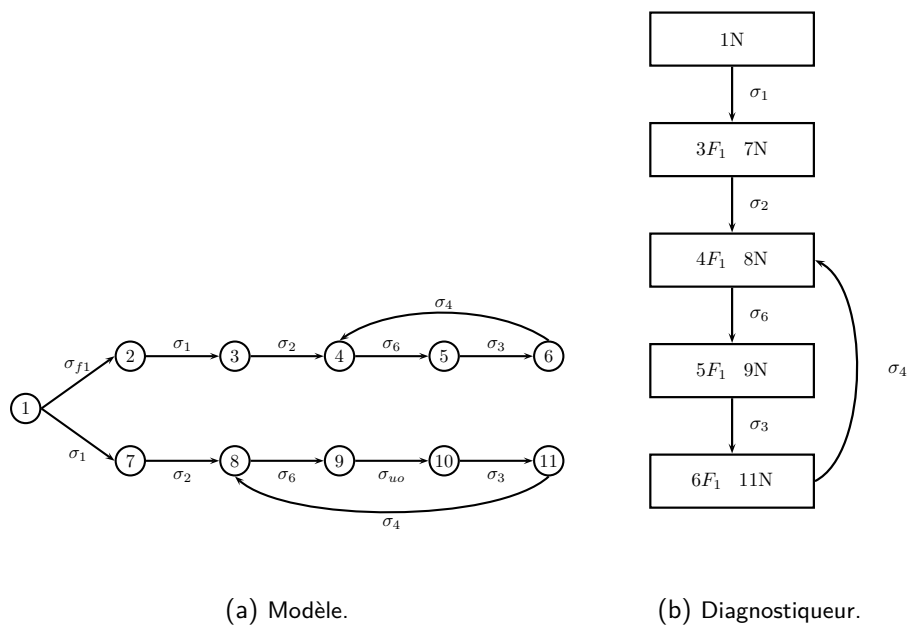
$\sigma_4$

$\sigma_{f1}$ 2 $\sigma_1$ 3 $\sigma_2$ 4 $\sigma_6$ 5 $\sigma_3$ 6

1

$\sigma_1$ 7 $\sigma_2$ 8 $\sigma_6$ 9 $\sigma_{uo}$ 10 $\sigma_3$ 11

$\sigma_4$

1N

$\sigma_1$

$3F_1$ 7N

$\sigma_2$

$4F_1$ 8N

$\sigma_6$

$5F_1$ 9N

$\sigma_4$

$\sigma_3$

$6F_1$ 11N

(a) Modèle.

(b) Diagnostiqueur.